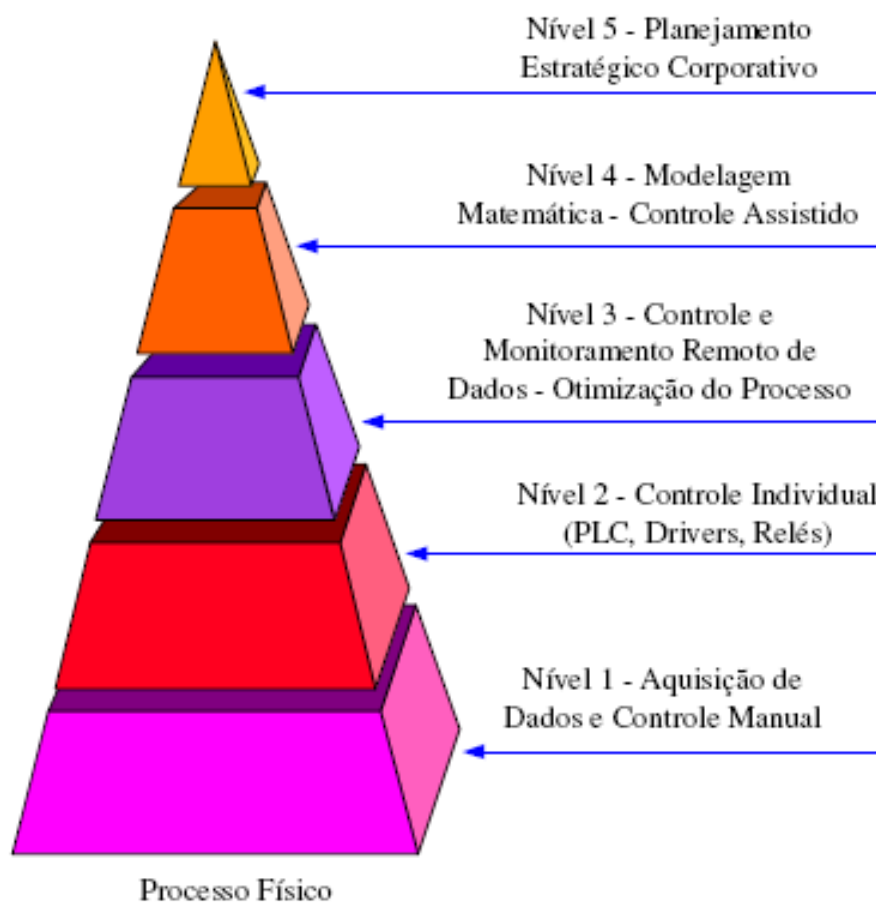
Nível 5 - Planejamento Estratégico Corporativo

Nível 4 - Modelagem Matemática - Controle Assistido

Nível 3 - Controle e Monitoramento Remoto de Dados - Otimização do Processo

Nível 2 - Controle Individual (PLC, Drivers, Relés)

Nível 1 - Aquisição de Dados e Controle Manual

Processo Físico